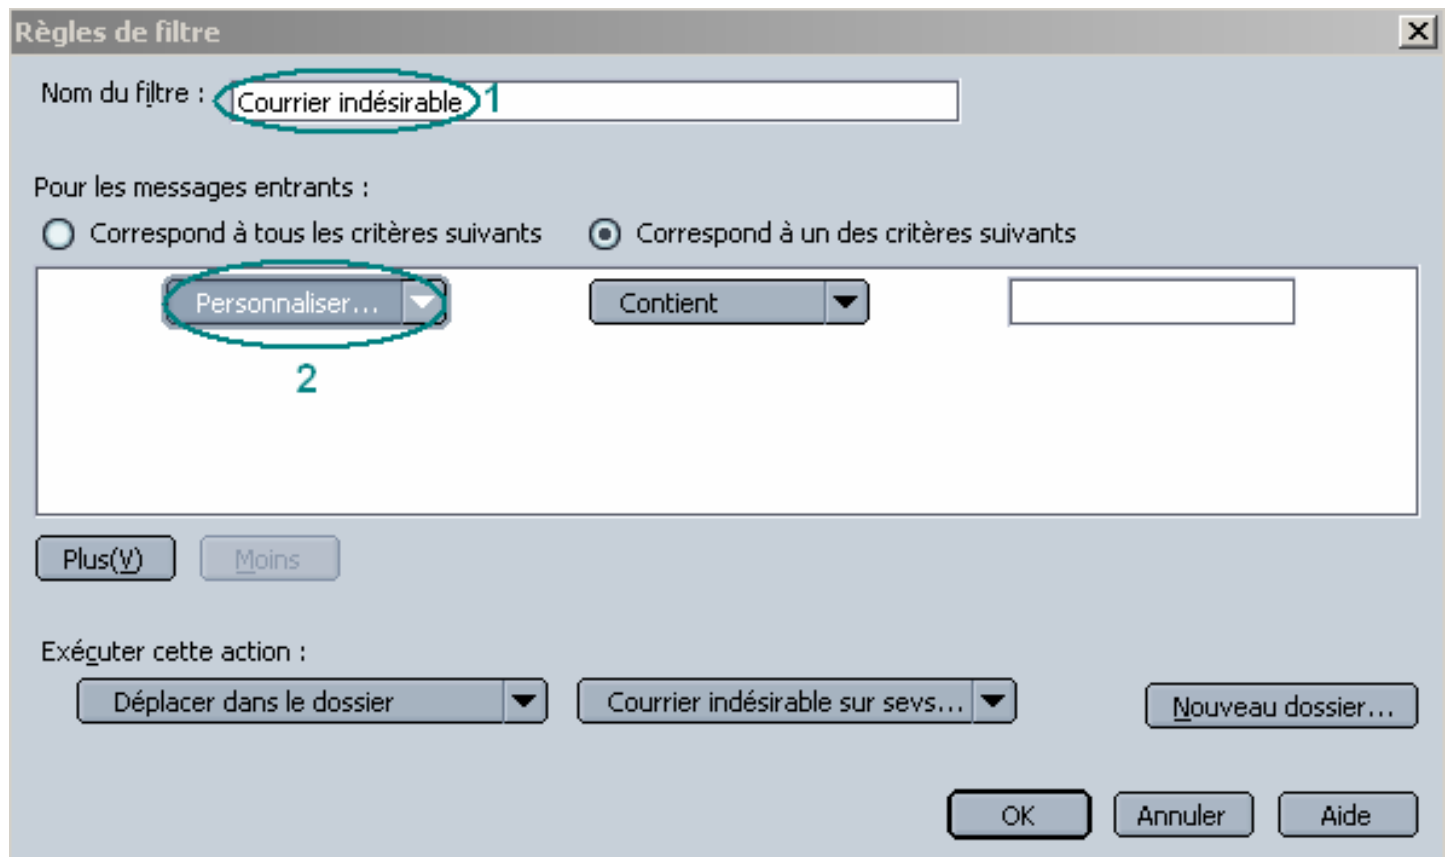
Règles de filtre

Nom du filtre : Courrier indésirable 1

Pour les messages entrants :

Correspond à tous les critères suivants

Correspond à un des critères suivants

Personnaliser...

Contient

2

Plus(V)

Moins

Exécuter cette action :

Déplacer dans le dossier

Courrier indésirable sur sevs...

Nouveau dossier...

OK

Annuler

Aide